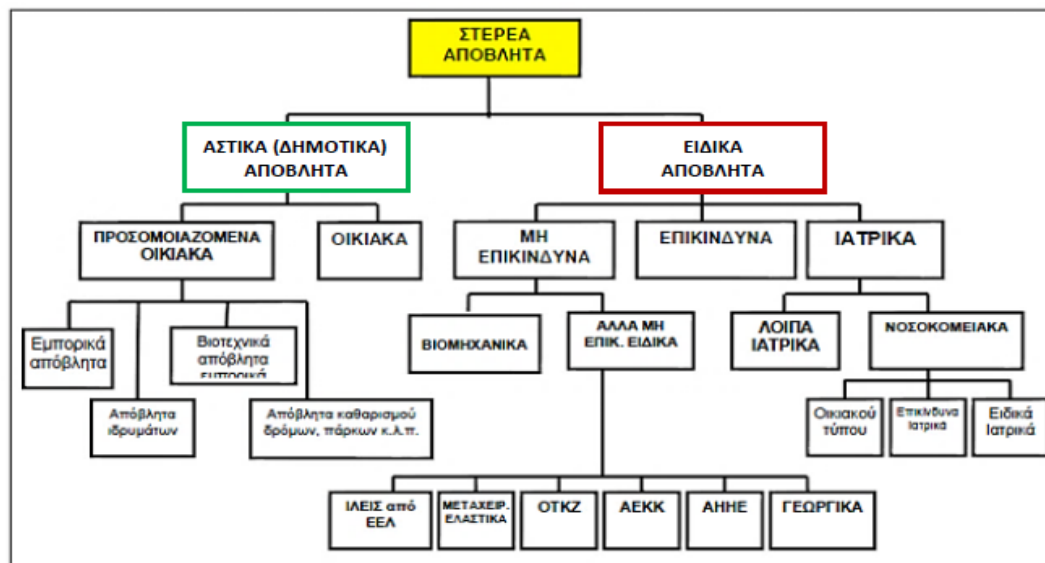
ΣΤΕΡΕΑ ΑΠΟΒΛΗΤΑ

ΑΣΤΙΚΑ (ΔΗΜΟΤΙΚΑ) ΑΠΟΒΛΗΤΑ

ΕΙΔΙΚΑ ΑΠΟΒΛΗΤΑ

ΠΡΟΣΟΜΟΙΑΖΟΜΕΝΑ ΟΙΚΙΑΚΑ

ΟΙΚΙΑΚΑ

ΜΗ ΕΠΙΚΙΝΔΥΝΑ

ΕΠΙΚΙΝΔΥΝΑ

ΙΑΤΡΙΚΑ

Εμπορικά απόβλητα

Βιοτεχνικά απόβλητα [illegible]

Απόβλητα ιδρυμάτων

Απόβλητα καθαρισμού δρόμων, πάρκων κ.λ.π.

ΒΙΟΜΗΧΑΝΙΚΑ

ΑΛΛΑ ΜΗ ΕΠΙΚ. ΕΙΔΙΚΑ

ΛΟΙΠΑ ΙΑΤΡΙΚΑ

ΝΟΣΟΚΟΜΕΙΑΚΑ

Οικιακού τύπου

Επικίνδυνα Ιατρικά

Ειδικά Ιατρικά

ΙΛΕΙΣ από ΕΕΛ

ΜΕΤΑΧΕΙΡ. ΕΛΑΣΤΙΚΑ

ΟΤΚΖ

ΑΕΚΚ

ΑΗΗΕ

ΓΕΩΡΓΙΚΑ